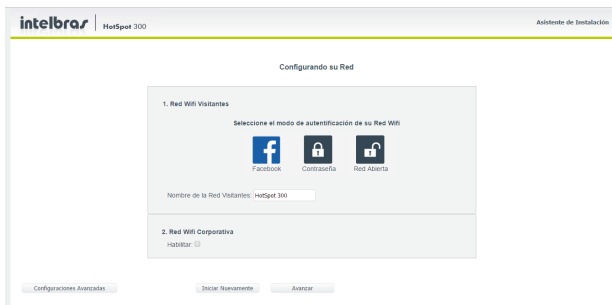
intelbras | HotSpot 300

Asistente de Instalación

Configurando su Red

1. Red Wifi Visitantes

Seleccione el modo de autentificación de su Red Wifi

Facebook
Contraseña
Red Abierta

Nombre de la Red Visitantes: HotSpot 300

2. Red Wifi Corporativa

Habilitar:

Configuraciones Avanzadas
Iniciar Nuevamente
Avanzar